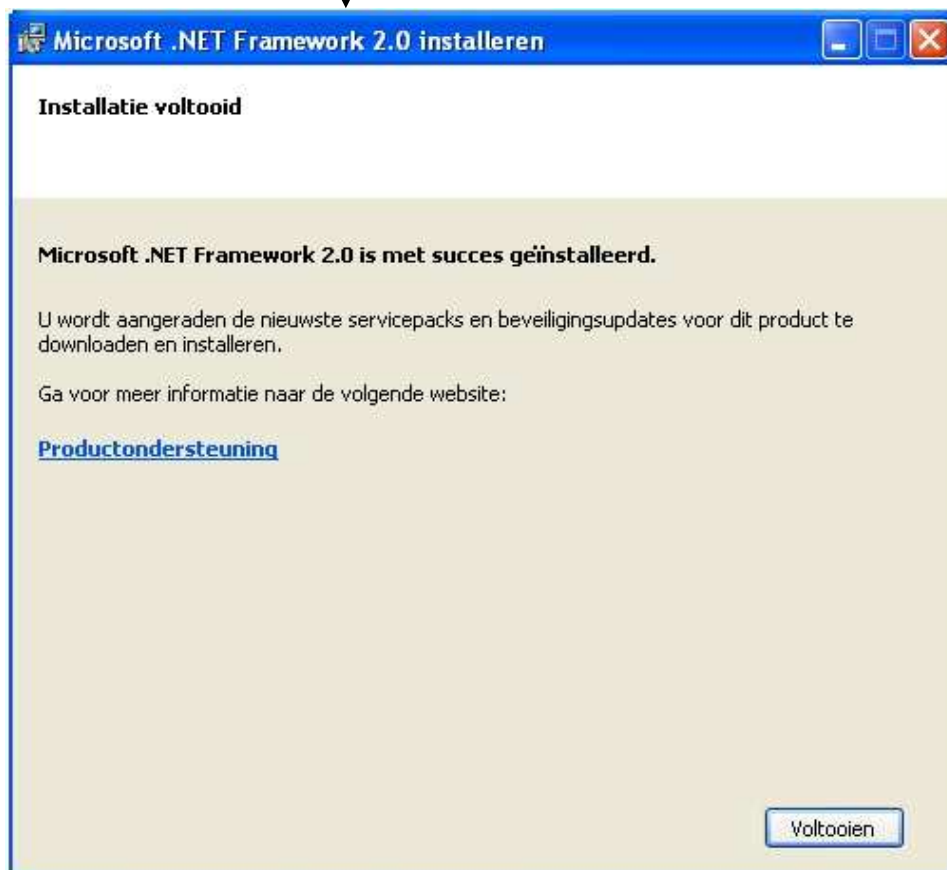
Microsoft .NET Framework 2.0 installeren

Installatie voltooid

Microsoft .NET Framework 2.0 is met succes geïnstalleerd.

U wordt aangeraden de nieuwste servicepacks en beveiligingsupdates voor dit product te downloaden en installeren.

Ga voor meer informatie naar de volgende website:

Productondersteuning

Voltooien